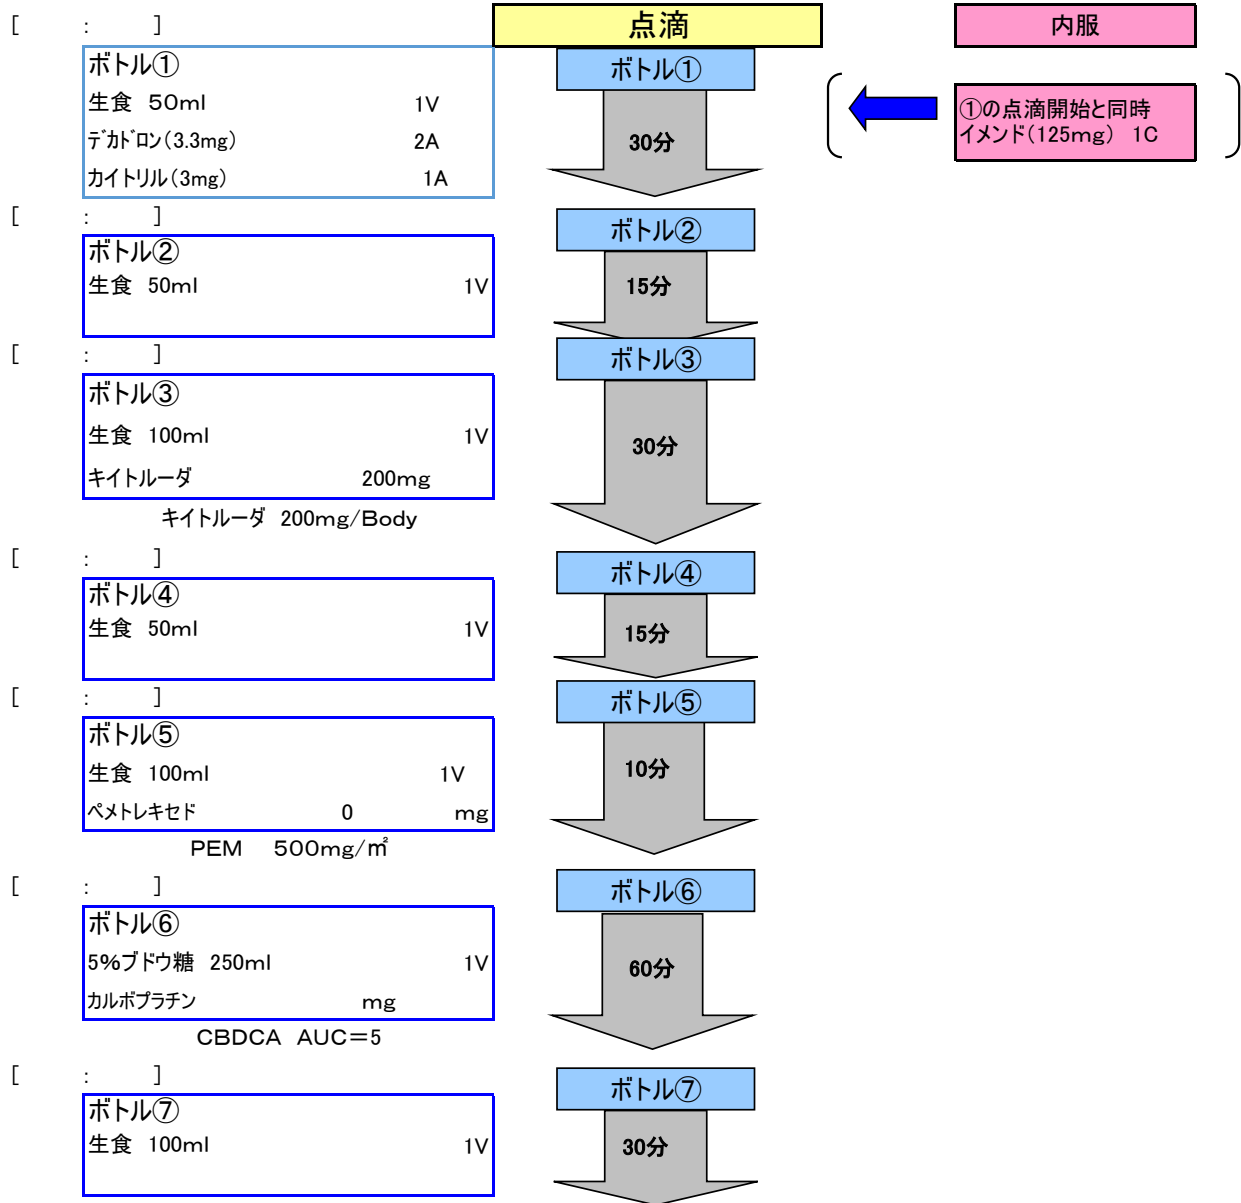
[ : ]

点滴

内服

ボトル①
生食 50ml 1V
デカドロン(3.3mg) 2A
カイトリル(3mg) 1A

ボトル①
30分

①の点滴開始と同時
イメンド(125mg) 1C

[ : ]

ボトル②
生食 50ml 1V

ボトル②
15分

[ : ]

ボトル③
生食 100ml 1V
キイトルーダ 200mg
キイトルーダ 200mg/Body

ボトル③
30分

[ : ]

ボトル④
生食 50ml 1V

ボトル④
15分

[ : ]

ボトル⑤
生食 100ml 1V
ペメトレキセド 0 mg
PEM 500mg/㎡

ボトル⑤
10分

[ : ]

ボトル⑥
5%ブドウ糖 250ml 1V
カルボプラチン mg
CBDCA AUC=5

ボトル⑥
60分

[ : ]

ボトル⑦
生食 100ml 1V

ボトル⑦
30分